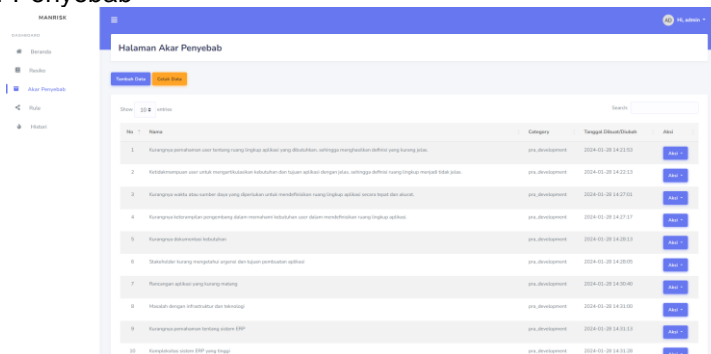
r Penyebab

MANRISK

DASHBOARD

Beranda

Resiko

Akar Penyebab

Rule

History

AD Hi, admin

Halaman Akar Penyebab

Tambah Data

Cetak Data

Show 10 entries

Search:

| No | Nama | Category | Tanggal Dibuat/Diubah | Aksi |
|---|---|---|---|---|
| 1 | Kurangnya pemahaman user tentang ruang lingkup aplikasi yang dibutuhkan, sehingga menghasilkan definisi ruang lingkup jelas. | pra_development | 2024-01-28 14:21:53 | Aksi |
| 2 | Ketidakmampuan user untuk mengartikulasikan kebutuhan dan tujuan aplikasi dengan jelas, sehingga definisi ruang lingkup menjadi tidak jelas. | pra_development | 2024-01-28 14:22:13 | Aksi |
| 3 | Kurangnya waktu atau sumber daya yang diperlukan untuk mendefinisikan ruang lingkup aplikasi secara tepat dan akurat. | pra_development | 2024-01-28 14:27:01 | Aksi |
| 4 | Kurangnya keterampilan pengembang dalam memahami kebutuhan user dalam mendefinisikan ruang lingkup aplikasi. | pra_development | 2024-01-28 14:27:17 | Aksi |
| 5 | Kurangnya dokumentasi kebutuhan | pra_development | 2024-01-28 14:28:13 | Aksi |
| 6 | Stakeholder kurang mengetahui urgensi dan tujuan pembuatan aplikasi | pra_development | 2024-01-28 14:28:05 | Aksi |
| 7 | Rancangan aplikasi yang kurang matang | pra_development | 2024-01-28 14:30:40 | Aksi |
| 8 | Masalah dengan infrastruktur dan teknologi | pra_development | 2024-01-28 14:31:00 | Aksi |
| 9 | Kurangnya pemahaman tentang sistem ERP | pra_development | 2024-01-28 14:31:13 | Aksi |
| 10 | Kompleksitas sistem ERP yang tinggi | pra_development | 2024-01-28 14:31:26 | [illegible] |